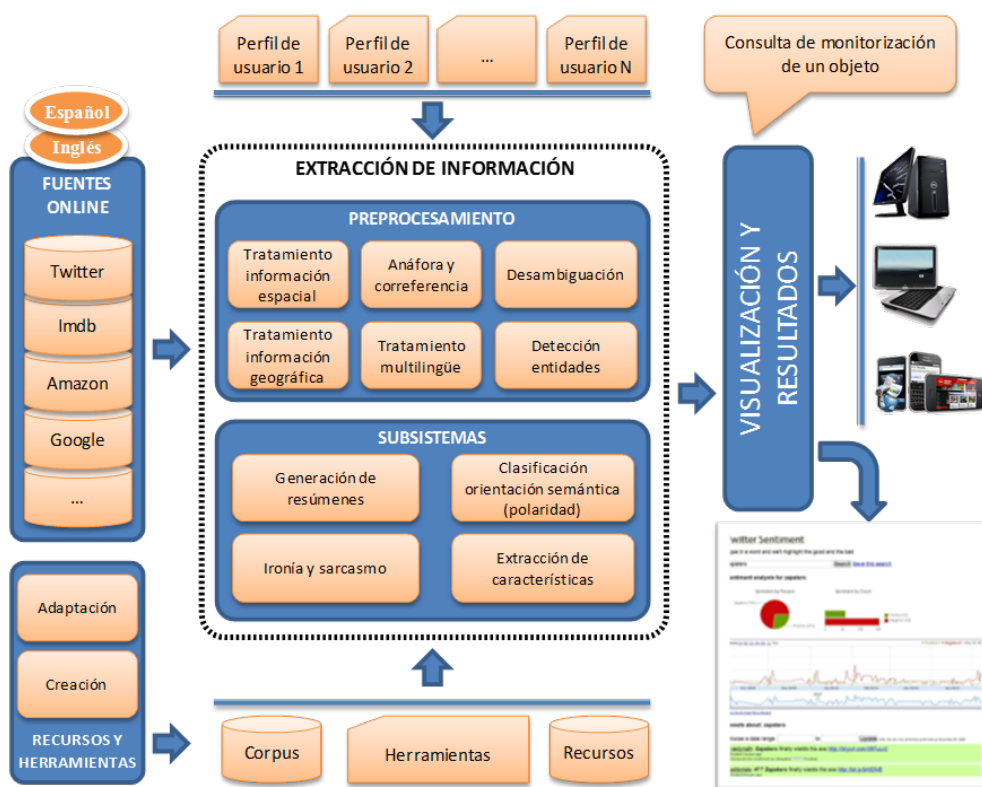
Perfil de usuario 1

Perfil de usuario 2

...

Perfil de usuario N

Consulta de monitorización de un objeto

Español

Inglés

FUENTES ONLINE

Twitter

Imdb

Amazon

Google

...

EXTRACCIÓN DE INFORMACIÓN

PREPROCESAMIENTO

Tratamiento información espacial

Anáfora y correferencia

Desambiguación

Tratamiento información geográfica

Tratamiento multilingüe

Detección entidades

SUBSISTEMAS

Generación de resúmenes

Clasificación orientación semántica (polaridad)

Ironía y sarcasmo

Extracción de características

VISUALIZACIÓN Y RESULTADOS

Adaptación

Creación

RECURSOS Y HERRAMIENTAS

Corpus

Herramientas

Recursos

witter Sentiment

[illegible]